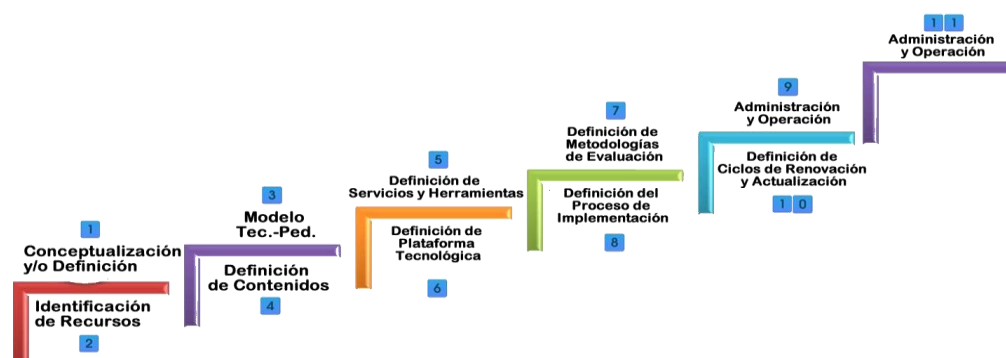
1
Conceptualización y/o Definición

Identificación de Recursos
2

3
Modelo Tec.-Ped.

Definición de Contenidos
4

5
Definición de Servicios y Herramientas

Definición de Plataforma Tecnológica

6

7
Definición de Metodologías de Evaluación

Definición del Proceso de Implementación
8

9
Administración y Operación

Definición de Ciclos de Renovación y Actualización
1 0

1 1
Administración y Operación